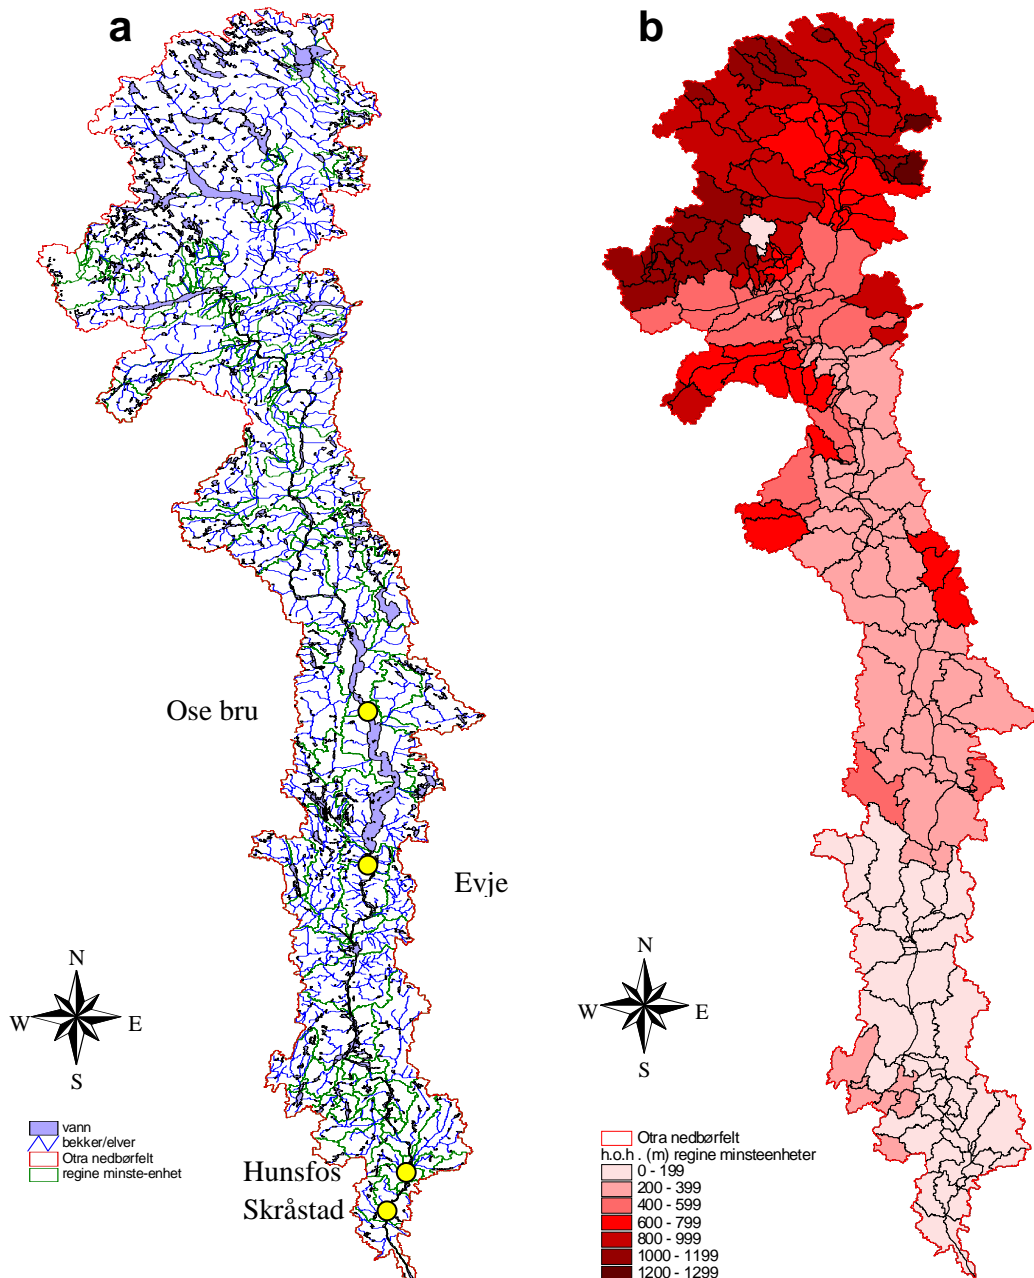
a

Ose bru

Evje

N
W E
S

vann
bekker/elver
Otra nedbørfelt
regine minste-enhet

Hunsfos
Skråstad

b

N
W E
S

Otra nedbørfelt
h.o.h. (m) regine minsteenheter
0 - 199
200 - 399
400 - 599
600 - 799
800 - 999
1000 - 1199
1200 - 1299